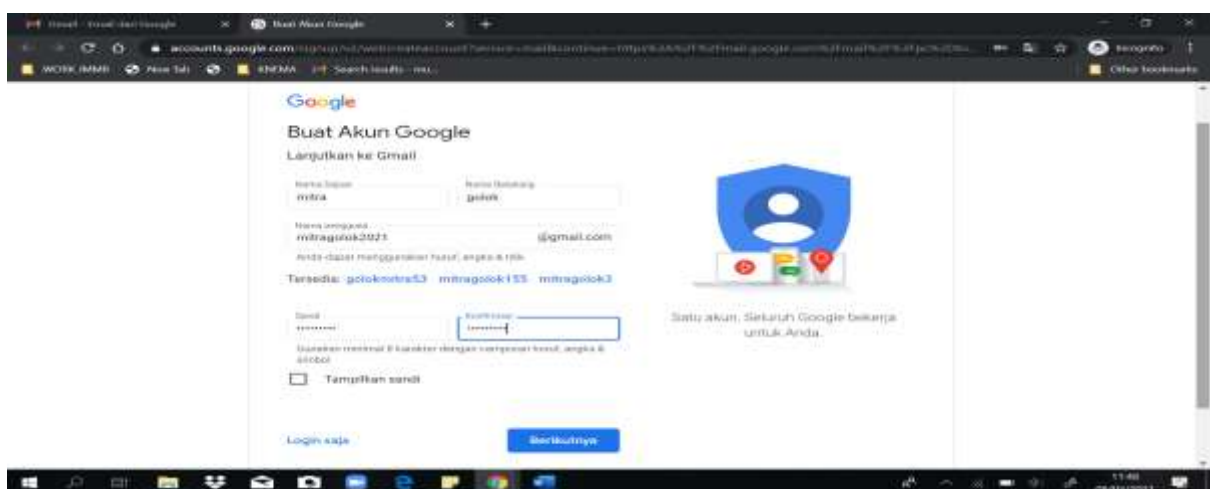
Gmail - Email dari Google
Buat Akun Google
accounts.google.com/signup/v2/webcreateaccount?service=mail&continue=https%3A%2F%2Fmail.google.com%2Fmail%2F&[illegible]
Incognito
WORK IMMB
New Tab
KNEMA
Search results - mu...
Other bookmarks

Google
Buat Akun Google
Lanjutkan ke Gmail

Nama Depan
mitra
Nama Belakang
golok
Nama pengguna
mitragolok2021
@gmail.com
Anda dapat menggunakan huruf, angka & titik
Tersedia: golokmitra53 mitragolok155 mitragolok3

Sandi
••••••••••
Konfirmasi
••••••••••
Gunakan minimal 8 karakter dengan campuran huruf, angka & simbol

Tampilkan sandi

Login saja
Berikutnya

Satu akun. Seluruh Google bekerja untuk Anda.

11:48
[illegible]